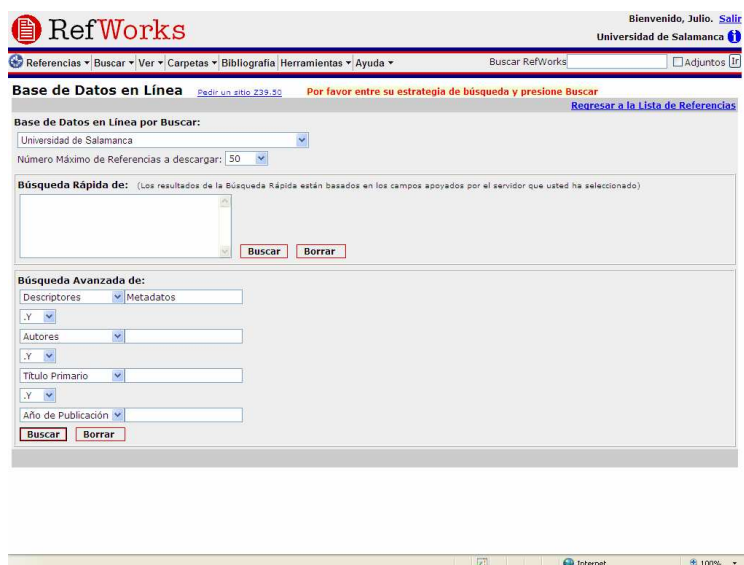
RefWorks

Bienvenido, Julio. Salir
Universidad de Salamanca

Referencias ▾ Buscar ▾ Ver ▾ Carpetas ▾ Bibliografia Herramientas ▾ Ayuda ▾

Buscar RefWorks

Adjuntos Ir

Base de Datos en Línea

Pedir un sitio Z39.50

Por favor entre su estrategia de búsqueda y presione Buscar

Regresar a la Lista de Referencias

Base de Datos en Línea por Buscar:

Universidad de Salamanca

Número Máximo de Referencias a descargar: 50

Búsqueda Rápida de: (Los resultados de la Búsqueda Rápida están basados en los campos apoyados por el servidor que usted ha seleccionado)

Buscar Borrar

Búsqueda Avanzada de:

Descriptores Metadatos

.Y

Autores

.Y

Título Primario

.Y

Año de Publicación

Buscar Borrar

Internet

100%